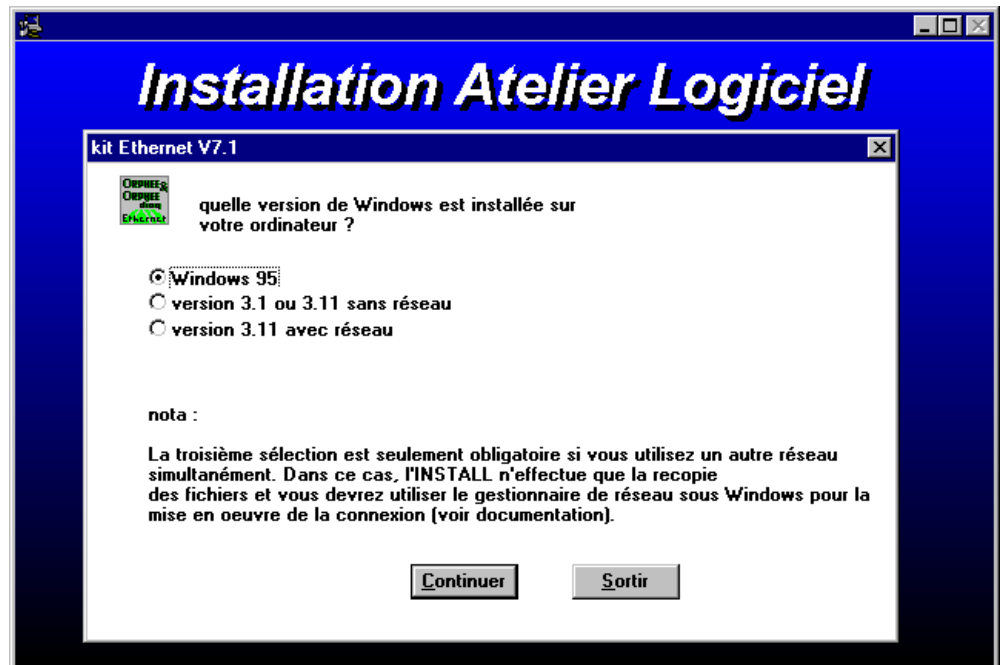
Installation Atelier Logiciel

kit Ethernet V7.1

ORPHEE & ORPHEE Ethernet

quelle version de Windows est installée sur votre ordinateur ?

Windows 95
version 3.1 ou 3.11 sans réseau
version 3.11 avec réseau

nota :

La troisième sélection est seulement obligatoire si vous utilisez un autre réseau simultanément. Dans ce cas, l'INSTALL n'effectue que la recopie des fichiers et vous devrez utiliser le gestionnaire de réseau sous Windows pour la mise en oeuvre de la connexion (voir documentation).

Continuer
Sortir